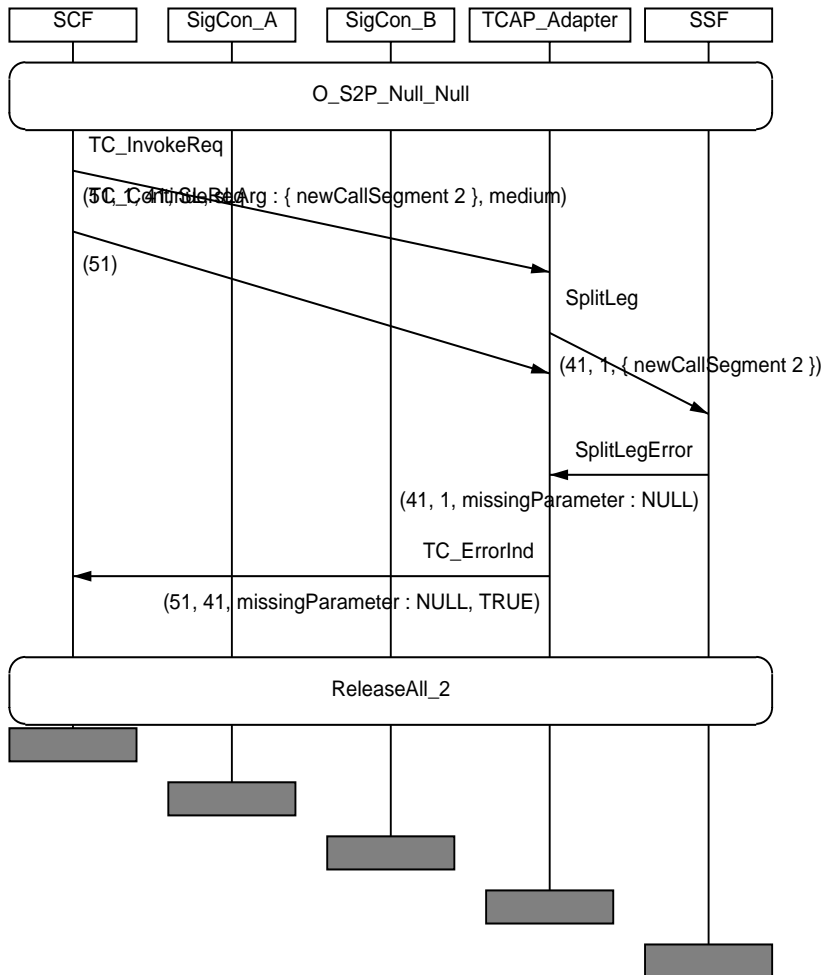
SCF

SigCon_A

SigCon_B

TCAP_Adapter

SSF

O_S2P_Null_Null

TC_InvokeReq

(51, 1, 41, SplitLegArg : { newCallSegment 2 }, medium)

TC_ContinueReq

(51)

SplitLeg

(41, 1, { newCallSegment 2 })

SplitLegError

(41, 1, missingParameter : NULL)

TC_ErrorInd

(51, 41, missingParameter : NULL, TRUE)

ReleaseAll_2